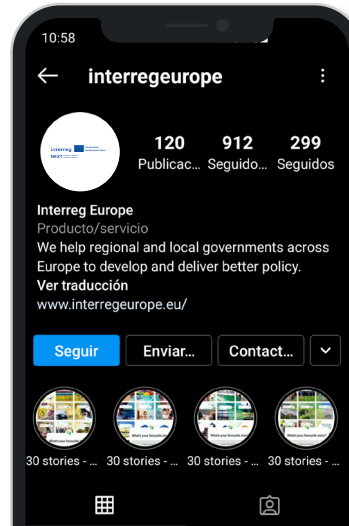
10:58

interregeurope

120 Publicac...
912 Seguido...
299 Seguidos

Interreg Europe
Producto/servicio
We help regional and local governments across Europe to develop and deliver better policy.
Ver traducción
www.interregeurope.eu/

Seguir
Enviar...
Contact...

30 stories - ...
30 stories - ...
30 stories - ...
30 stories - ...